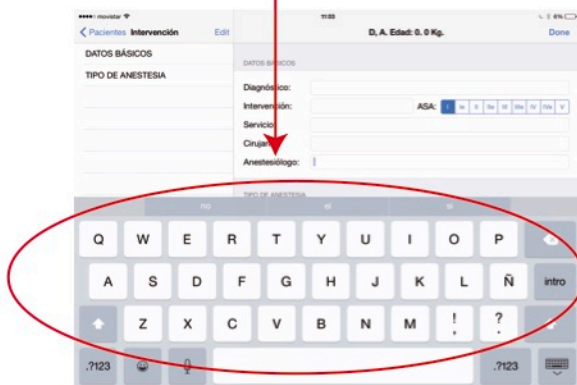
••••○ movistar
11:03
6%

Pacientes Intervención Edit
DATOS BÁSICOS
TIPO DE ANESTESIA

D, A. Edad: 0. 0 Kg.
Done

DATOS BÁSICOS
Diagnóstico:
Intervención:
ASA: I Ie II IIe III IIIe IV IVe V
Servicio:
Cirujano:
Anestesiólogo:
TIPO DE ANESTESIA

no el si

Q W E R T Y U I O P
A S D F G H J K L Ñ intro
Z X C V B N M ! ?
.?123 .?123